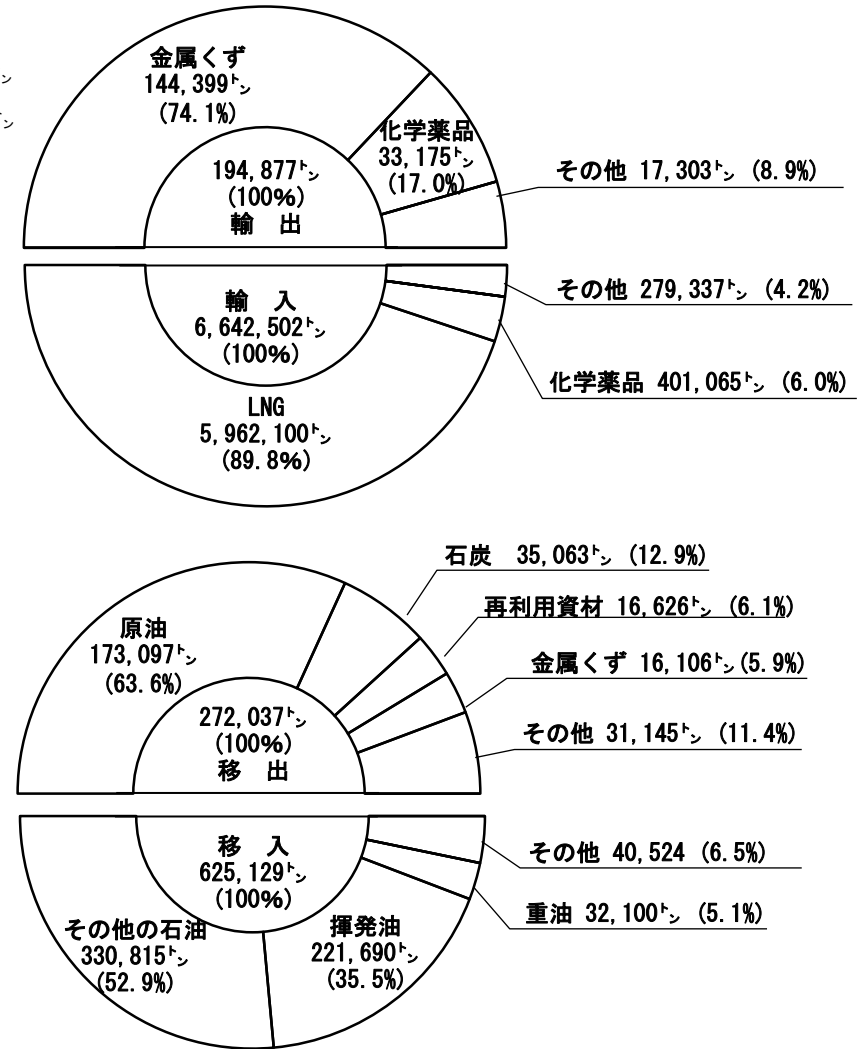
金属くず
144,399ﾄﾝ
(74.1%)

化学薬品
33,175ﾄﾝ
(17.0%)

194,877ﾄﾝ
(100%)
輸　出

その他 17,303ﾄﾝ (8.9%)

輸　入
6,642,502ﾄﾝ
(100%)

その他 279,337ﾄﾝ (4.2%)

化学薬品 401,065ﾄﾝ (6.0%)

LNG
5,962,100ﾄﾝ
(89.8%)

石炭　35,063ﾄﾝ (12.9%)

再利用資材 16,626ﾄﾝ (6.1%)

原油
173,097ﾄﾝ
(63.6%)

金属くず 16,106ﾄﾝ (5.9%)

272,037ﾄﾝ
(100%)
移　出

その他 31,145ﾄﾝ (11.4%)

移　入
625,129ﾄﾝ
(100%)

その他 40,524 (6.5%)

重油 32,100ﾄﾝ (5.1%)

その他の石油
330,815ﾄﾝ
(52.9%)

揮発油
221,690ﾄﾝ
(35.5%)